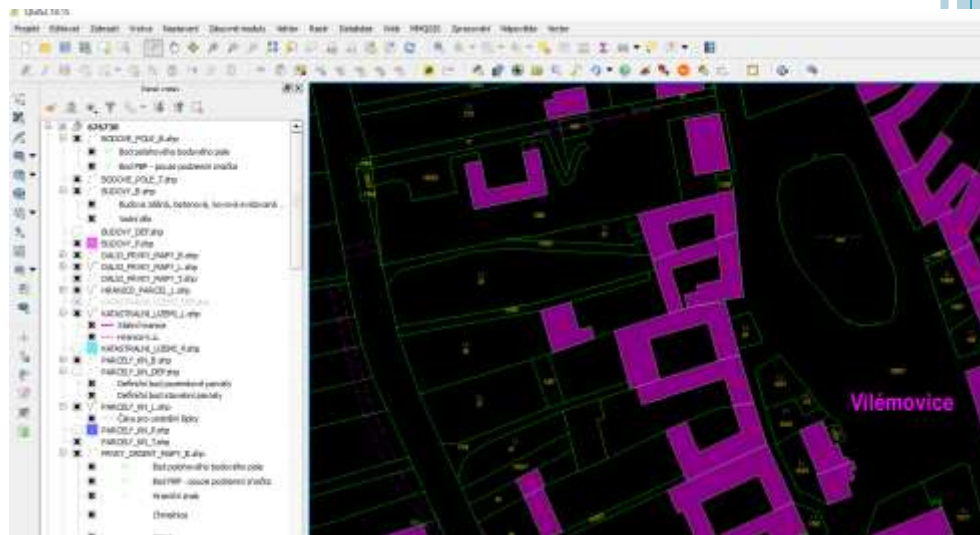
QGIS 2.18.15

Projekt Editovat Zobrazit Vrstva Nastavení Zásuvné moduly Vektor Rastr Databáze Web MMQGIS Zpracování Vlastnosti Vector

Panel vrstev

626730
BODOVE_POLE_B.shp
Bod polohového bodového pole
Bod PBP - pouze podzemní značka
BODOVE_POLE_T.shp
BUDOVY_B.shp
Budova zděná, betonová, kovová a obdobná ...
Vodní dílo
BUDOVY_DEF.shp
BUDOVY_P.shp
DALSI_PRVKY_MAPY_B.shp
DALSI_PRVKY_MAPY_L.shp
DALSI_PRVKY_MAPY_T.shp
HRANICE_PARCEL_L.shp
KATASTRALNI_UZEMI_DEF.shp
KATASTRALNI_UZEMI_L.shp
Státní hranice
Hranice k.ú.
KATASTRALNI_UZEMI_P.shp
PARCELY_KN_B.shp
PARCELY_KN_DEF.shp
Definiční bod pozemkové parcely
Definiční bod stavební parcely
PARCELY_KN_L.shp
Čára pro označení šipky
PARCELY_KN_P.shp
PARCELY_KN_T.shp
PRVKY_ORIENT_MAPY_B.shp
Bod polohového bodového pole
Bod PBP - pouze podzemní značka
Hraniční znak
Chmelnice

Vilémovice